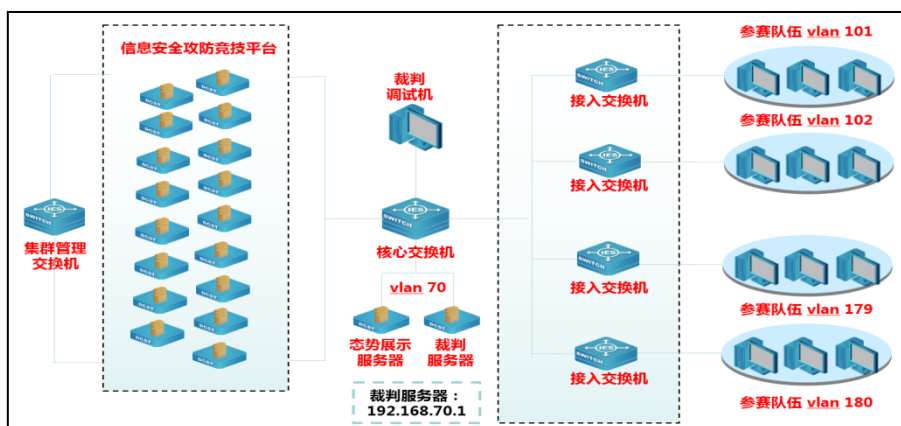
信息安全攻防竞技平台

集群管理交换机

裁判调试机

核心交换机

vlan 70

态势展示服务器

裁判服务器

裁判服务器：
192.168.70.1

接入交换机

接入交换机

接入交换机

接入交换机

参赛队伍 vlan 101

参赛队伍 vlan 102

参赛队伍 vlan 179

参赛队伍 vlan 180